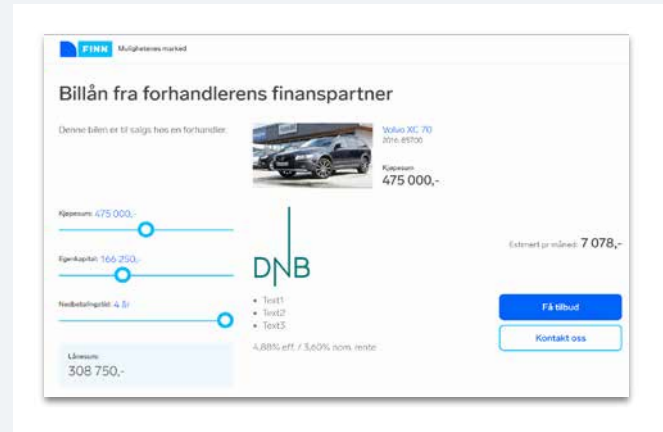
FINN Mulighetenes marked

Billån fra forhandlerens finanspartner

Denne bilen er til salgs hos en forhandler.

Volvo XC 70
2016, 85700

Kjøpesum
475 000,-

Kjøpesum: 475 000,-

Egenkapital: 166 250,-

Nedbetalingstid: 4 år

Lånesum:
308 750,-

DNB

• Text1
• Text2
• Text3

4,88% eff. / 3,60% nom. rente

Estimert pr måned: 7 078,-

Få tilbud

Kontakt oss